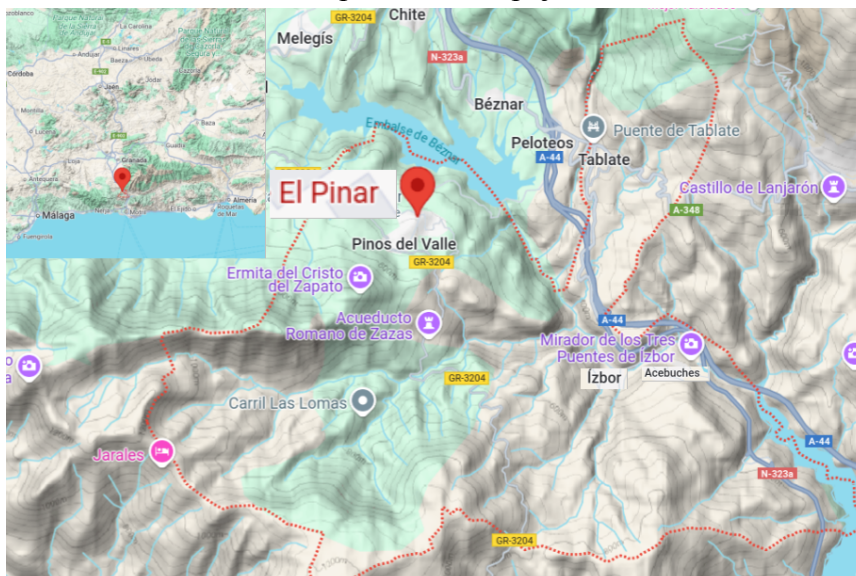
Chite
GR-3204
Melegís
N-323a
Béznar
Embalse de Béznar
Peloteos
Puente de Tablate
A-44
Tablate
El Pinar
Castillo de Lanjarón
A-348
Pinos del Valle
GR-3204
Ermita del Cristo del Zapato
Acueducto Romano de Zazas
A-44
Mirador de los Tres Puentes de Ízbor
Ízbor
Acebuches
GR-3204
Carril Las Lomas
A-44
Jarales
N-323a
GR-3204
Córdoba
Jaén
Granada
Málaga